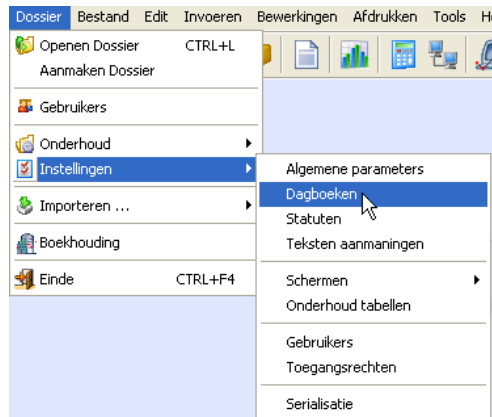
Dossier Bestand Edit Invoeren Bewerkingen Afdrukken Tools H

Openen Dossier CTRL+L
Aanmaken Dossier

Gebruikers

Onderhoud
Instellingen

Importeren ...

Boekhouding

Einde CTRL+F4

Algemene parameters
Dagboeken
Statuten
Teksten aanmaningen

Schermen
Onderhoud tabellen

Gebruikers
Toegangsrechten

Serialisatie